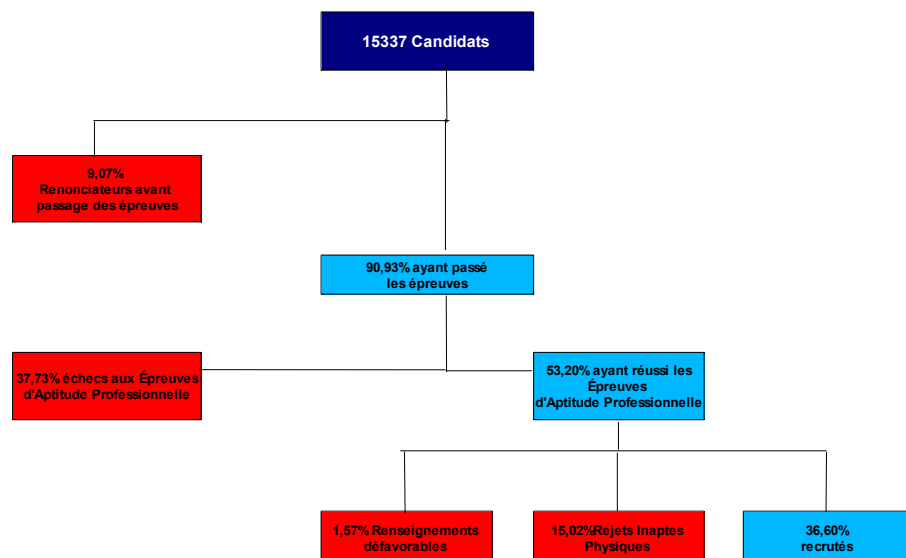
15337 Candidats

9,07%
Renonciateurs avant passage des épreuves

90,93% ayant passé les épreuves

37,73% échecs aux Épreuves d'Aptitude Professionnelle

53,20% ayant réussi les Épreuves d'Aptitude Professionnelle

1,57% Renseignements défavorables

15,02%Rejets Inaptes Physiques

36,60% recrutés